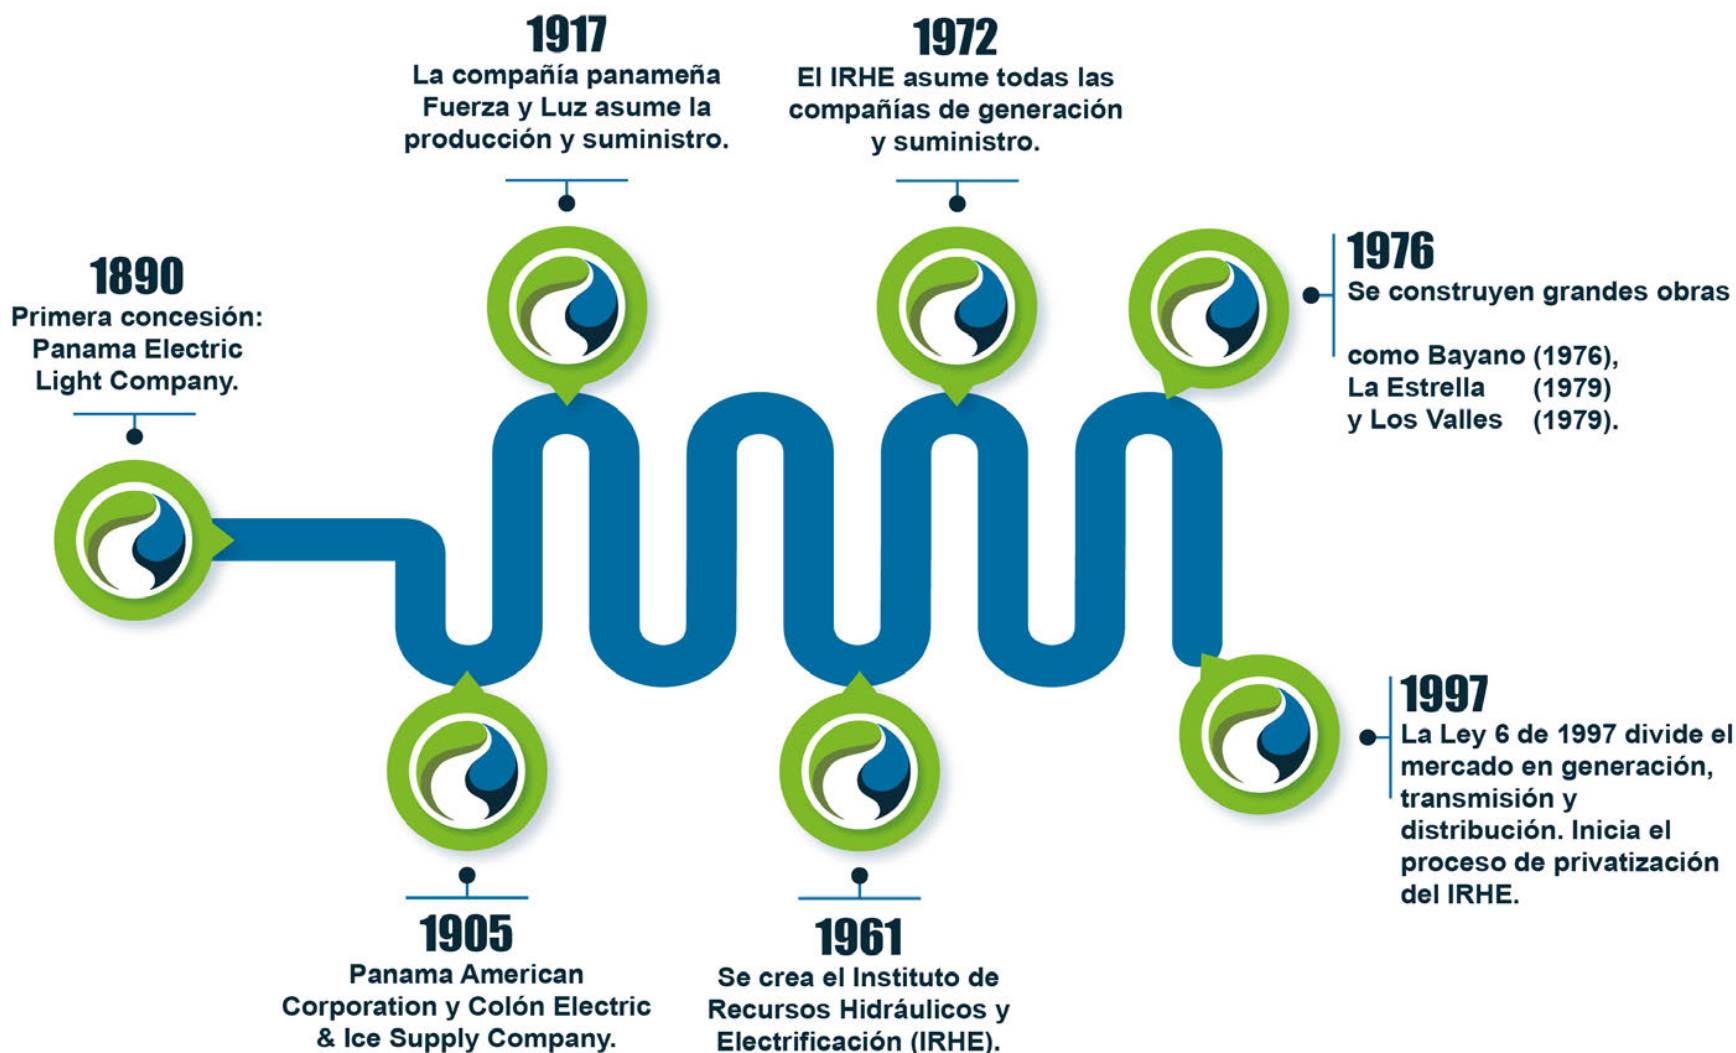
1890
Primera concesión: Panama Electric Light Company.

1905
Panama American Corporation y Colón Electric & Ice Supply Company.

1917
La compañía panameña Fuerza y Luz asume la producción y suministro.

1961
Se crea el Instituto de Recursos Hidráulicos y Electrificación (IRHE).

1972
El IRHE asume todas las compañías de generación y suministro.

1976
Se construyen grandes obras

como Bayano (1976),
La Estrella (1979)
y Los Valles (1979).

1997
La Ley 6 de 1997 divide el mercado en generación, transmisión y distribución. Inicia el proceso de privatización del IRHE.